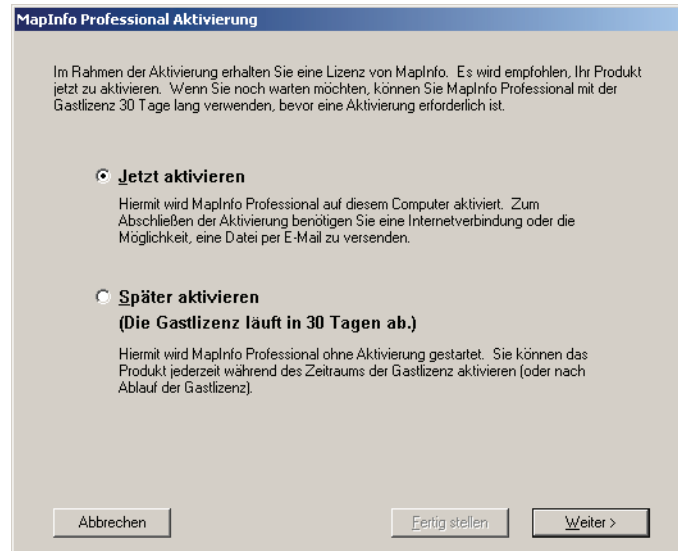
MapInfo Professional Aktivierung

Im Rahmen der Aktivierung erhalten Sie eine Lizenz von MapInfo. Es wird empfohlen, Ihr Produkt jetzt zu aktivieren. Wenn Sie noch warten möchten, können Sie MapInfo Professional mit der Gastlizenz 30 Tage lang verwenden, bevor eine Aktivierung erforderlich ist.

Jetzt aktivieren

Hiermit wird MapInfo Professional auf diesem Computer aktiviert. Zum Abschließen der Aktivierung benötigen Sie eine Internetverbindung oder die Möglichkeit, eine Datei per E-Mail zu versenden.

Später aktivieren
(Die Gastlizenz läuft in 30 Tagen ab.)

Hiermit wird MapInfo Professional ohne Aktivierung gestartet. Sie können das Produkt jederzeit während des Zeitraums der Gastlizenz aktivieren (oder nach Ablauf der Gastlizenz).

Abbrechen

Fertig stellen

Weiter >